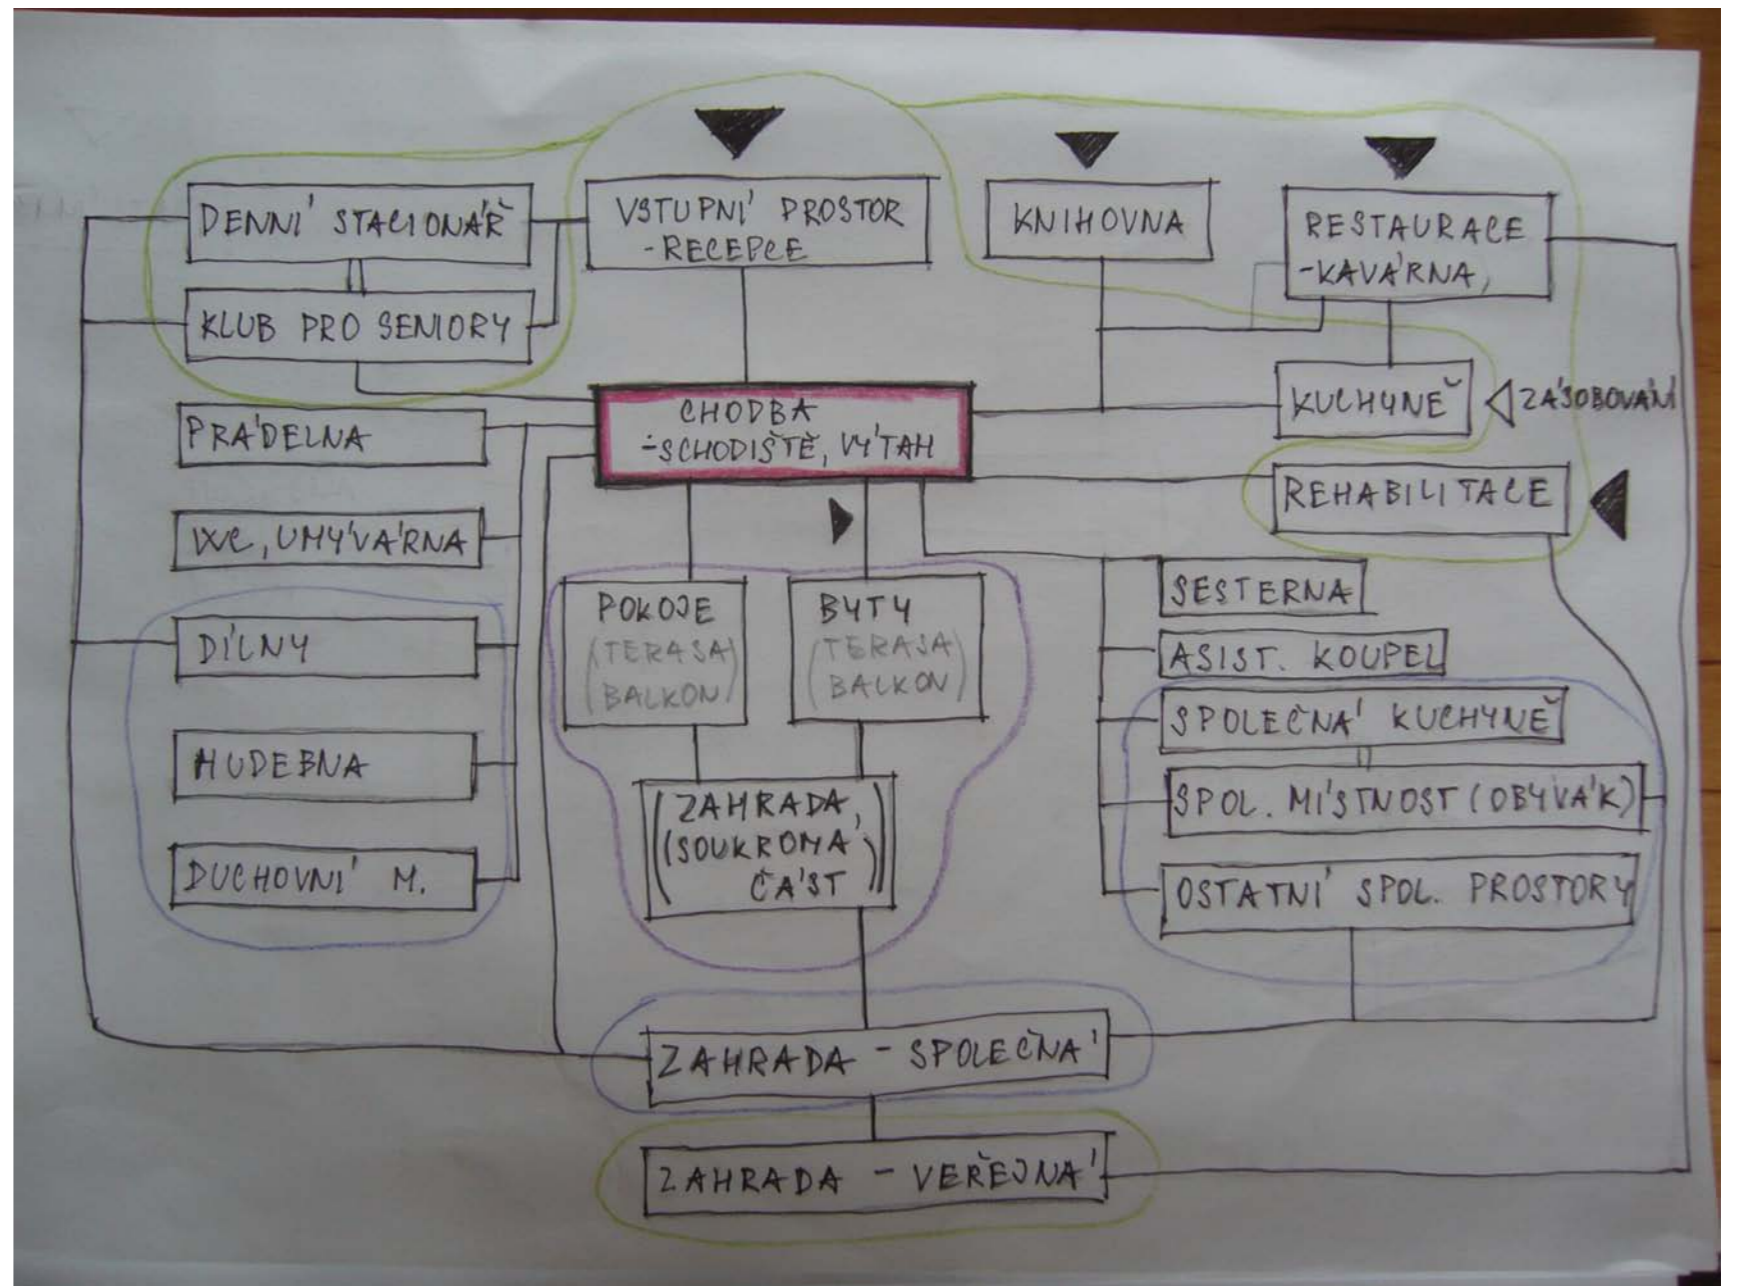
DENNÍ STACIONÁŘ

KLUB PRO SENIORY

VSTUPNÍ PROSTOR
-RECEPCE

KNIHOVNA

RESTAURACE
-KAVÁRNA,

KUCHYNĚ

ZÁSOBOVÁNÍ

PRÁDELNA

CHODBA
-SCHODIŠTĚ, VÝTAH

REHABILITACE

WC, UMÝVÁRNA

SESTERNA

ASIST. KOUPEL

DÍLNY

POKOJE
(TERASA
BALKON)

BYTY
(TERASA
BALKON)

SPOLEČNÁ KUCHYNĚ

HUDEBNA

SPOL. MÍSTNOST (OBÝVÁK)

ZAHRADA,
(SOUKROMÁ
ČÁST)

DUCHOVNÍ M.

OSTATNÍ SPOL. PROSTORY

ZAHRADA - SPOLEČNÁ

ZAHRADA - VEŘEJNÁ